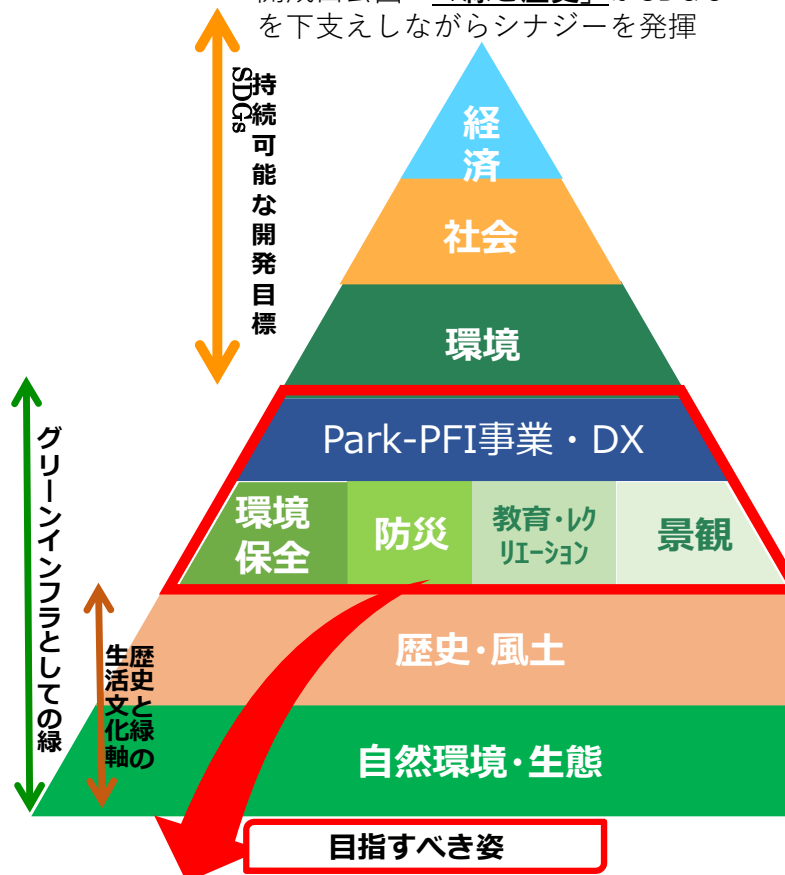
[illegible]
を下支えしながらシナジーを発揮

持続可能な開発目標 SDGs

経済

社会

環境

Park-PFI事業・DX

環境保全

防災

教育・レクリエーション

景観

グリーンインフラとしての緑

歴史と緑の生活文化軸

歴史・風土

自然環境・生態

目指すべき姿